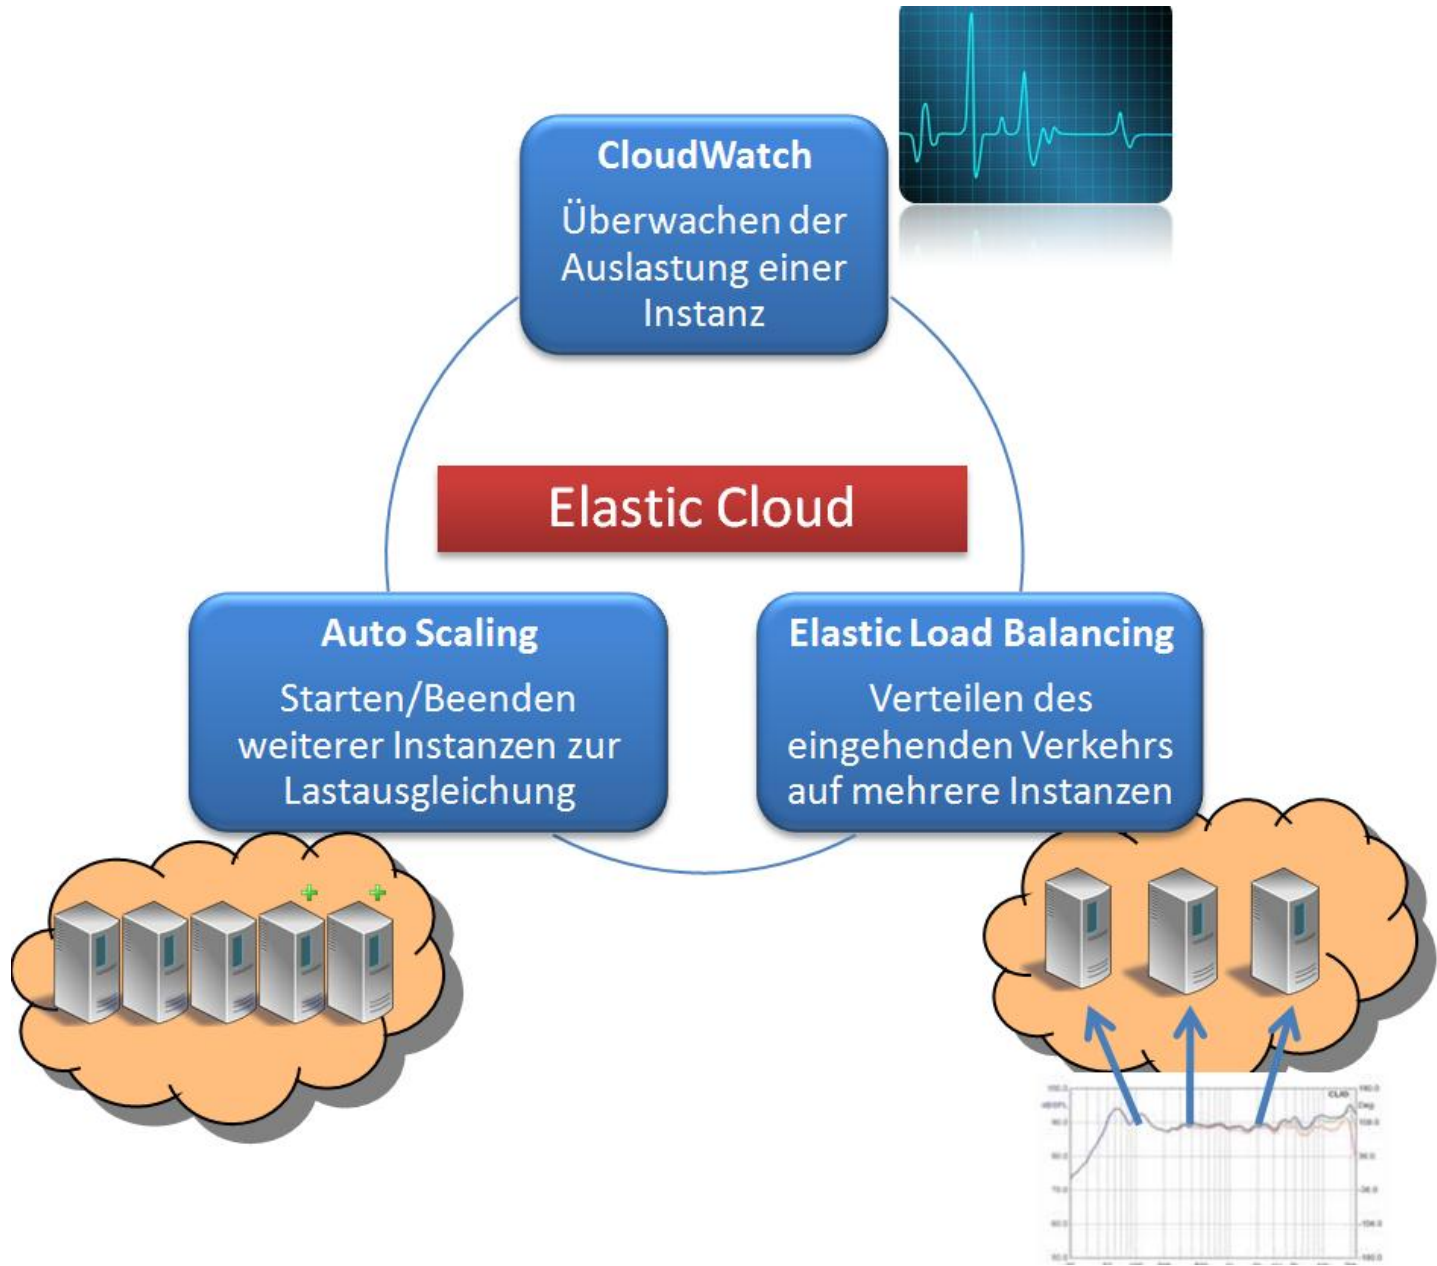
CloudWatch
Überwachen der Auslastung einer Instanz

Elastic Cloud

Auto Scaling
Starten/Beenden weiterer Instanzen zur Lastausgleichung

Elastic Load Balancing
Verteilen des eingehenden Verkehrs auf mehrere Instanzen

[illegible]